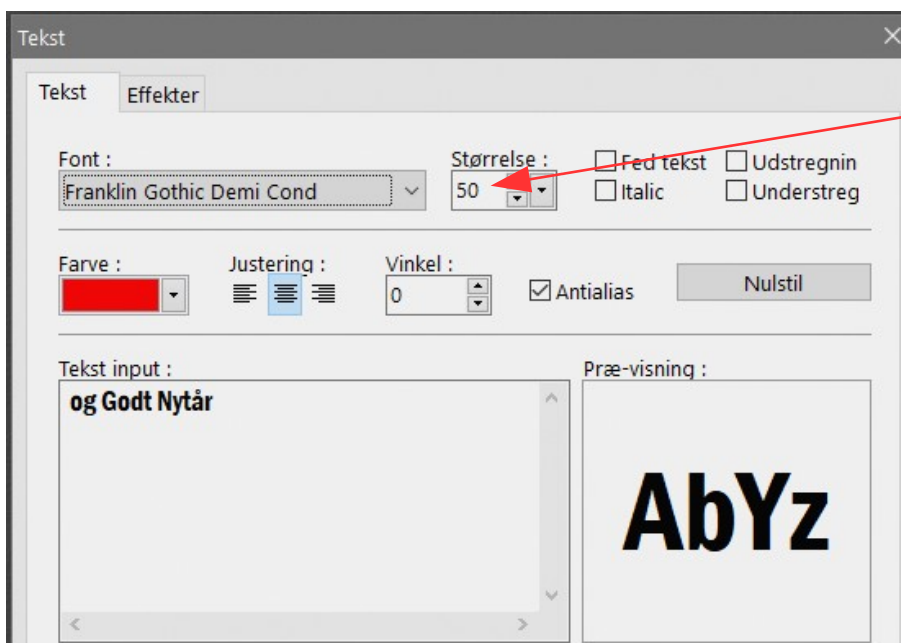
Tekst

Tekst
Effekter

Font :
Franklin Gothic Demi Cond

Størrelse :
50

Fed tekst
Italic
Udstregnin
Understreg

Farve :
Justering :
Vinkel :
0
Antialias
Nulstil

Tekst input :
og Godt Nytår

Præ-visning :
AbYz